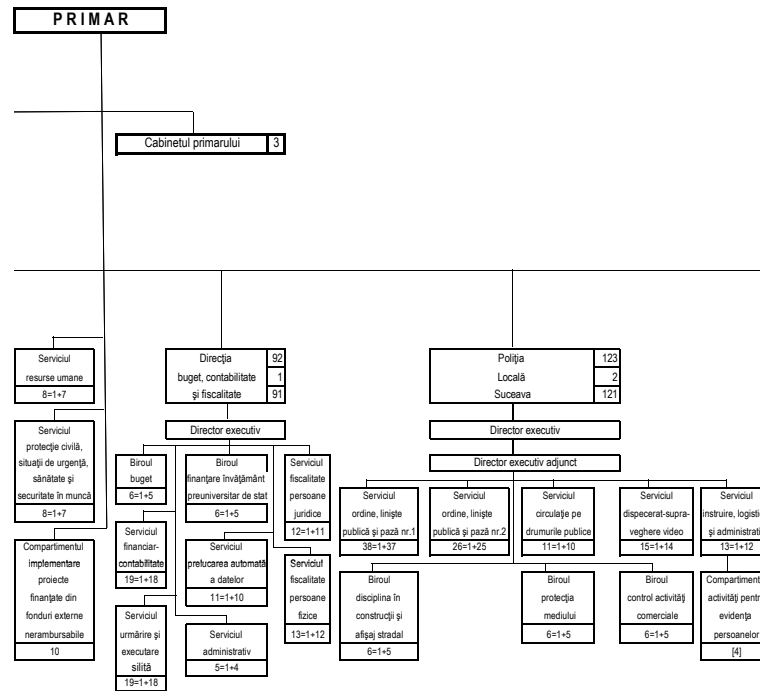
PRIMAR

Cabinetul primarului 3

Serviciul resurse umane
8=1+7

Serviciul protecţie civilă, situaţii de urgenţă, sănătate şi securitate în muncă
8=1+7

Compartimentul implementare proiecte finanţate din fonduri externe nerambursabile
10

| Direcţia | 92 |
|---|---|
| buget, contabilitate | 1 |
| şi fiscalitate | 91 |

Director executiv

Biroul buget
6=1+5

Biroul finanţare învăţământ preuniversitar de stat
6=1+5

Serviciul fiscalitate persoane juridice
12=1+11

Serviciul financiar-contabilitate
19=1+18

Serviciul prelucrarea automată a datelor
11=1+10

Serviciul fiscalitate persoane fizice
13=1+12

Serviciul urmărire şi executare silită
19=1+18

Serviciul administrativ
5=1+4

| Poliţia | 123 |
|---|---|
| Locală | 2 |
| Suceava | 121 |

Director executiv

Director executiv adjunct

Serviciul ordine, linişte publică şi pază nr.1
38=1+37

Serviciul ordine, linişte publică şi pază nr.2
26=1+25

Serviciul circulaţie pe drumurile publice
11=1+10

Serviciul dispecerat-supraveghere video
15=1+14

Serviciul instruire, logisti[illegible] şi administrati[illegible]
13=1+12

Biroul disciplina în construcţii şi afişaj stradal
6=1+5

Biroul protecţia mediului
6=1+5

Biroul control activităţi comerciale
6=1+5

Compartiment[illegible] activităţi pentr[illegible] evidenţa persoanelor
[4]